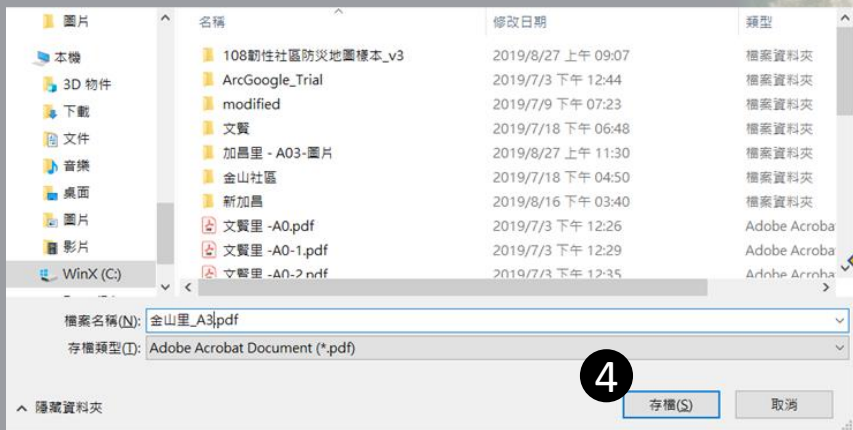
圖片
本機
3D 物件
下載
文件
音樂
桌面
圖片
影片
WinX (C:)

| 名稱 | 修改日期 | 類型 |
|---|---|---|
| 108韌性社區防災地圖樣本_v3 | 2019/8/27 上午 09:07 | 檔案資料夾 |
| ArcGoogle_Trial | 2019/7/3 下午 12:44 | 檔案資料夾 |
| modified | 2019/7/9 下午 07:23 | 檔案資料夾 |
| 文賢 | 2019/7/18 下午 06:48 | 檔案資料夾 |
| 加昌里 - A03-圖片 | 2019/8/27 上午 11:30 | 檔案資料夾 |
| 金山社區 | 2019/7/18 下午 04:50 | 檔案資料夾 |
| 新加昌 | 2019/8/16 下午 03:40 | 檔案資料夾 |
| 文賢里 -A0.pdf | 2019/7/3 下午 12:26 | Adobe Acroba |
| 文賢里 -A0-1.pdf | 2019/7/3 下午 12:29 | Adobe Acroba |
| 文賢里 -A0-2.pdf | 2019/7/3 下午 12:35 | Adobe Acroba |

檔案名稱(N): 金山里_A3.pdf
存檔類型(T): Adobe Acrobat Document (*.pdf)

4

隱藏資料夾
存檔(S)
取消